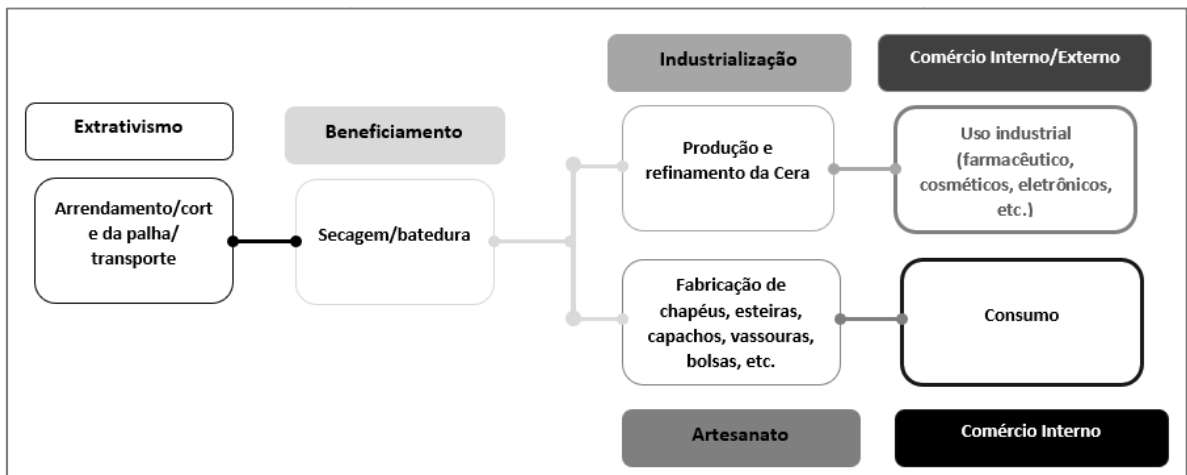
Industrialização

Comércio Interno/Externo

Extrativismo

Beneficiamento

Produção e refinamento da Cera

Uso industrial (farmacêutico, cosméticos, eletrônicos, etc.)

Arrendamento/corte da palha/ transporte

Secagem/batedura

Fabricação de chapéus, esteiras, capachos, vassouras, bolsas, etc.

Consumo

Artesanato

Comércio Interno